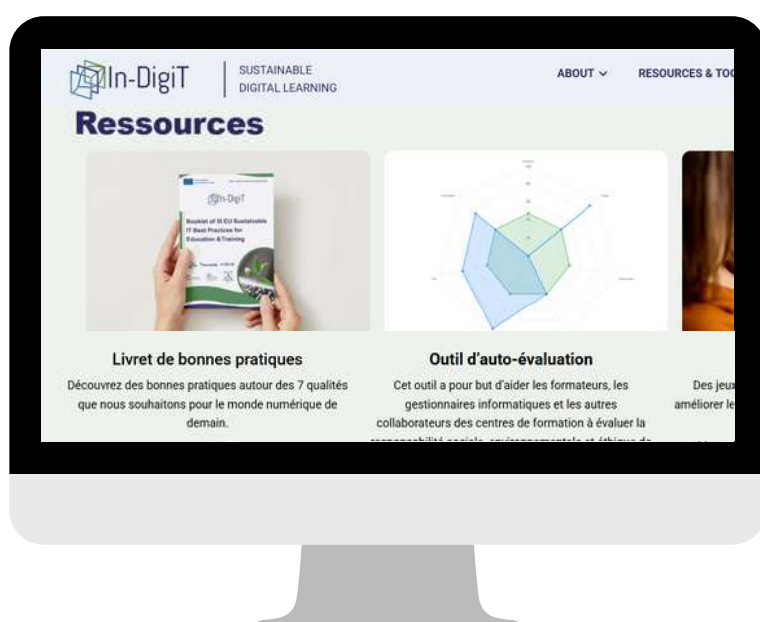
In-DigiT | SUSTAINABLE DIGITAL LEARNING

ABOUT ⌄ RESOURCES & TO

Ressources

In-DigiT

Booklet of 31 EU Sustainable IT Best Practices for Education & Training

Livret de bonnes pratiques

Découvrez des bonnes pratiques autour des 7 qualités que nous souhaitons pour le monde numérique de demain.

Outil d'auto-évaluation

Cet outil a pour but d'aider les formateurs, les gestionnaires informatiques et les autres collaborateurs des centres de formation à évaluer la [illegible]

Des jeu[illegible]

améliorer le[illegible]